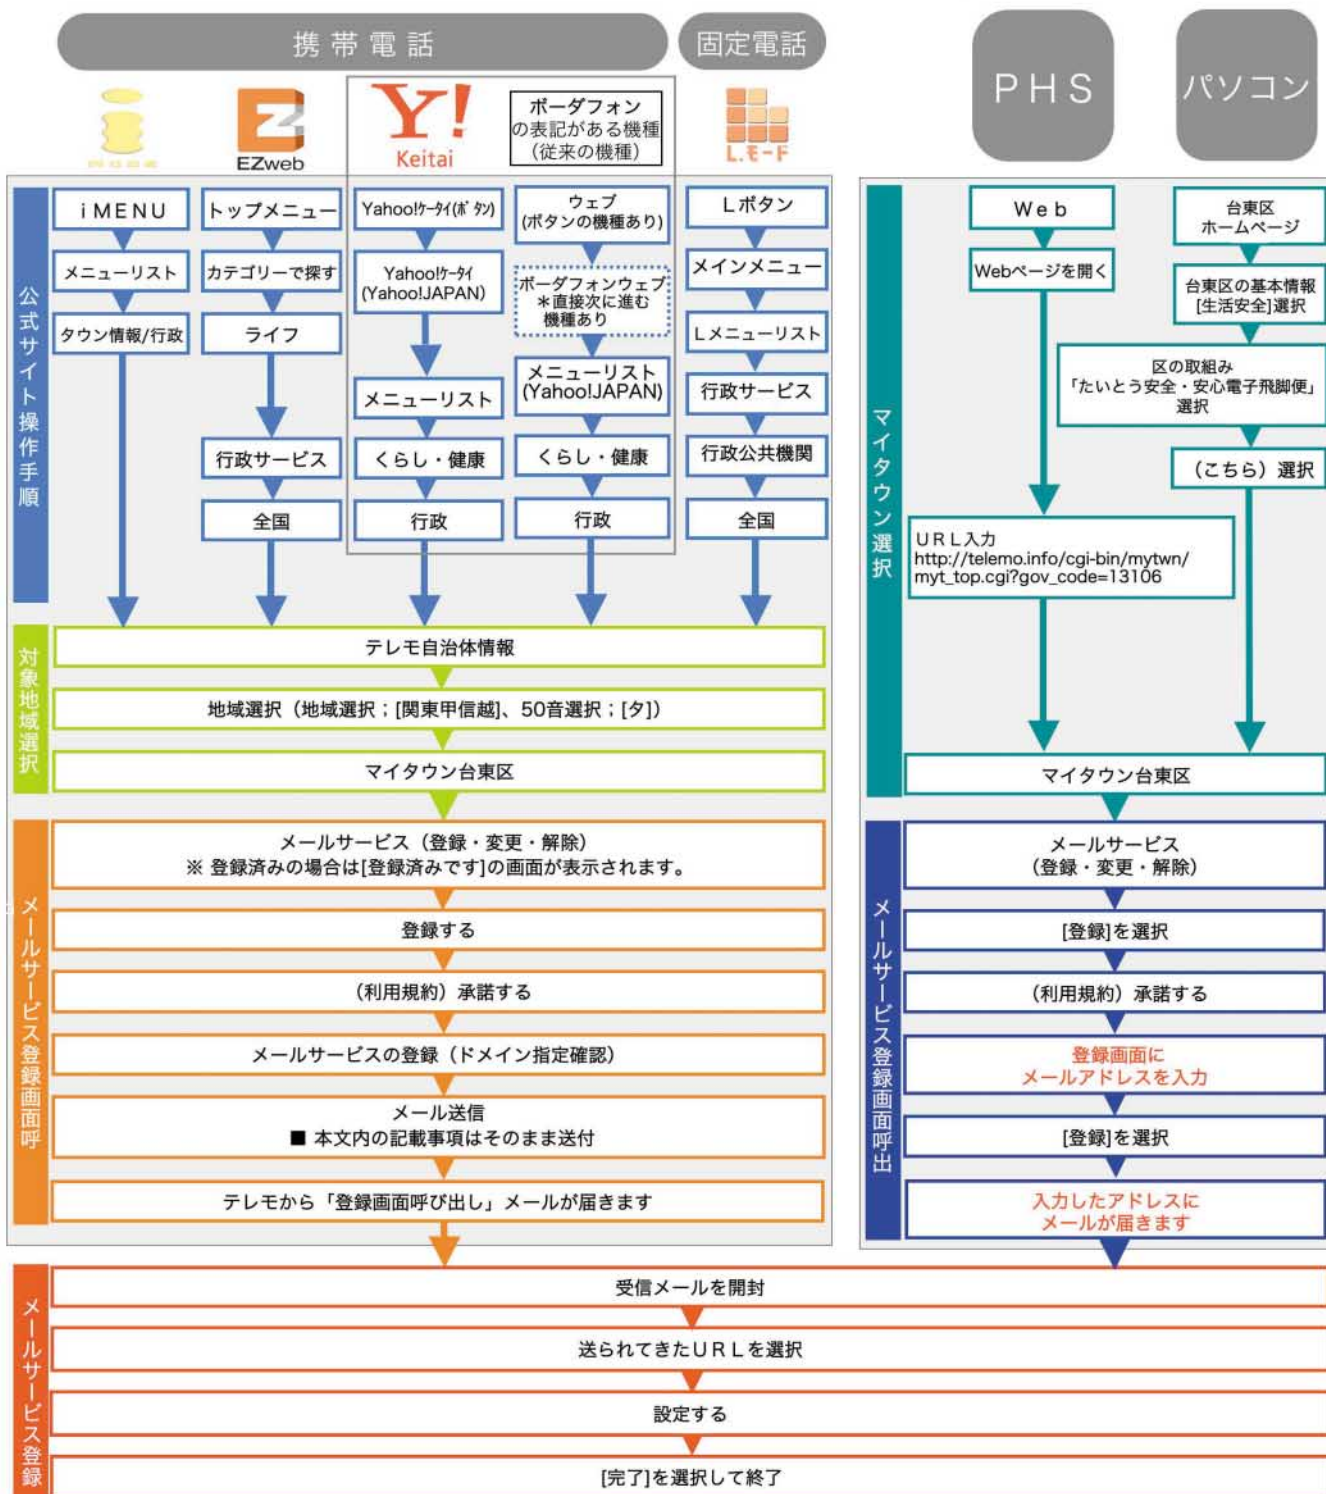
携帯電話

固定電話

PHS

パソコン

EZweb

Y!
Keitai

ボーダフォン の表記がある機種 (従来の機種)

L.モード

公式サイト操作手順

iMENU

メニューリスト

タウン情報/行政

トップメニュー

カテゴリーで探す

ライフ

行政サービス

全国

Yahoo!ケータイ(ボタン)

Yahoo!ケータイ (Yahoo!JAPAN)

メニューリスト

くらし・健康

行政

ウェブ (ボタンの機種あり)

ボーダフォンウェブ ＊直接次に進む 機種あり

メニューリスト (Yahoo!JAPAN)

くらし・健康

行政

Lボタン

メインメニュー

Lメニューリスト

行政サービス

行政公共機関

全国

マイタウン選択

Web

Webページを開く

台東区 ホームページ

台東区の基本情報 [生活安全]選択

区の取組み 「たいとう安全・安心電子飛脚便」 選択

（こちら）選択

URL入力 http://telemo.info/cgi-bin/mytwn/myt_top.cgi?gov_code=13106

対象地域選択

テレモ自治体情報

地域選択（地域選択；[関東甲信越]、50音選択；[タ]）

マイタウン台東区

マイタウン台東区

メールサービス登録画面呼

メールサービス（登録・変更・解除）
※ 登録済みの場合は[登録済みです]の画面が表示されます。

登録する

（利用規約）承諾する

メールサービスの登録（ドメイン指定確認）

メール送信
■ 本文内の記載事項はそのまま送付

テレモから「登録画面呼び出し」メールが届きます

メールサービス登録画面呼出

メールサービス （登録・変更・解除）

[登録]を選択

（利用規約）承諾する

登録画面に メールアドレスを入力

[登録]を選択

入力したアドレスに メールが届きます

メールサービス登録

受信メールを開封

送られてきたURLを選択

設定する

[完了]を選択して終了